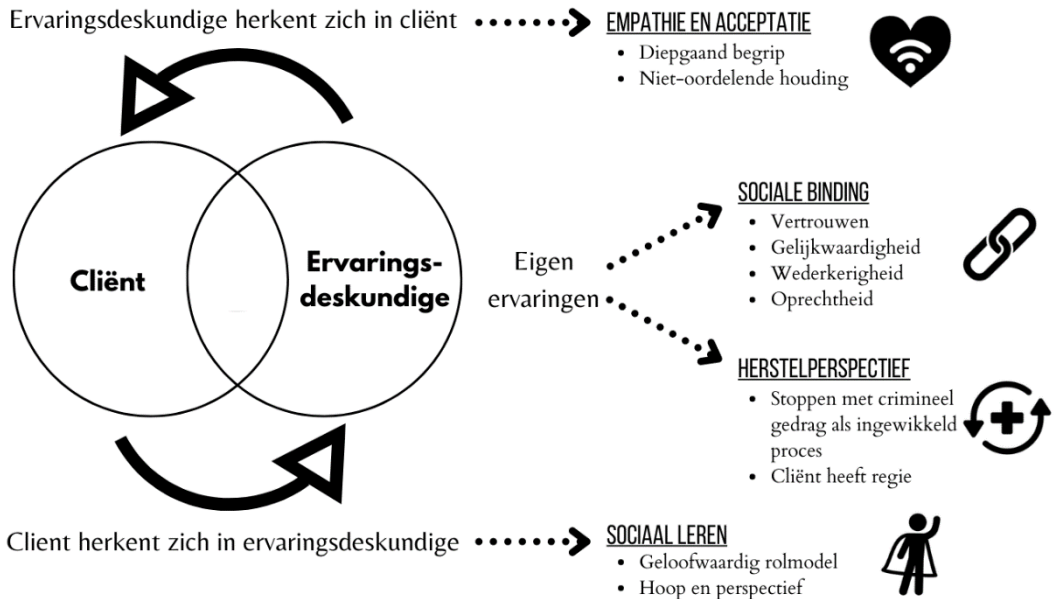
Ervaringsdeskundige herkent zich in cliënt

EMPATHIE EN ACCEPTATIE
- Diepgaand begrip
- Niet-oordelende houding

Cliënt

Ervarings-deskundige

Eigen ervaringen

SOCIALE BINDING
- Vertrouwen
- Gelijkwaardigheid
- Wederkerigheid
- Oprechtheid

HERSTELPERSPECTIEF
- Stoppen met crimineel gedrag als ingewikkeld proces
- Cliënt heeft regie

Client herkent zich in ervaringsdeskundige

SOCIAAL LEREN
- Geloofwaardig rolmodel
- Hoop en perspectief